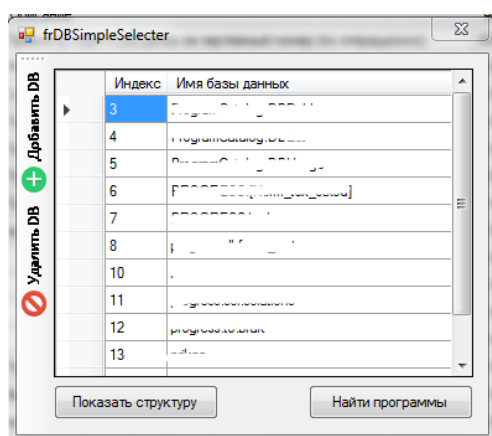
frDBSimpleSelecter

Добавить DB
Удалить DB

| Индекс | Имя базы данных |
|---|---|
| 3 | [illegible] |
| 4 | ProgramCatalog.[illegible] |
| 5 | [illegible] |
| 6 | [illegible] |
| 7 | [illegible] |
| 8 | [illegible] |
| 10 | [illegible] |
| 11 | progress.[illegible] |
| 12 | progress.to.brak |
| 13 | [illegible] |

Показать структуру
Найти программы